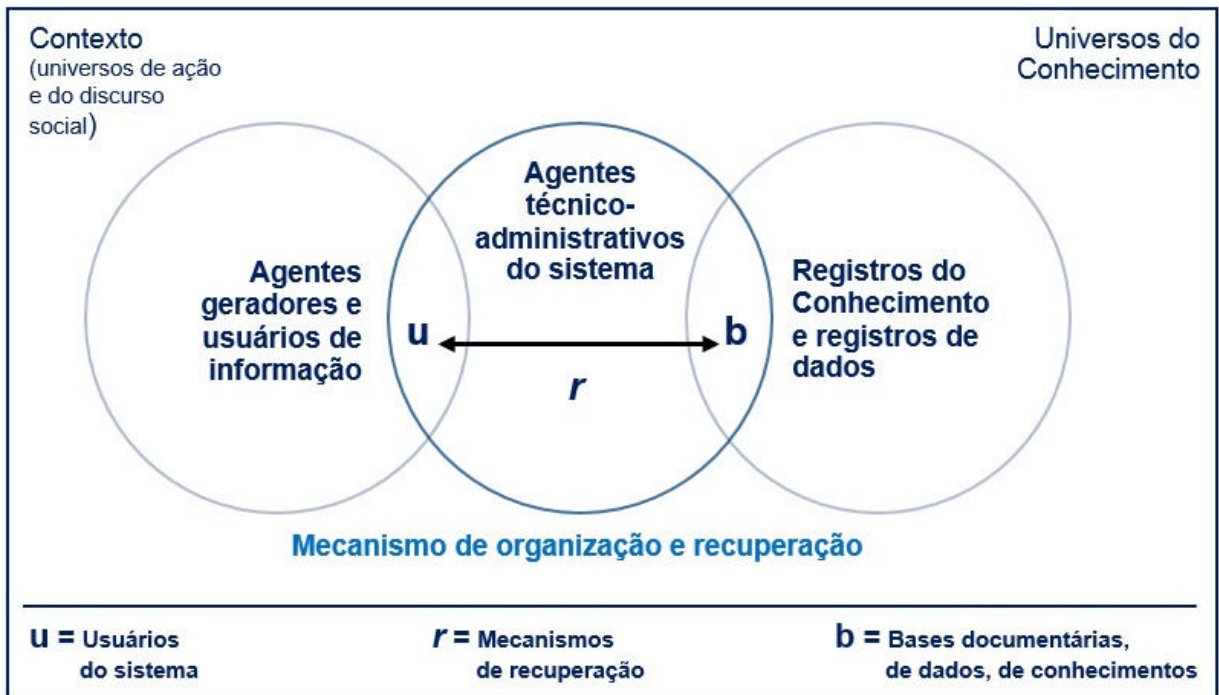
Contexto
(universos de ação e do discurso social)

Universos do Conhecimento

Agentes geradores e usuários de informação

Agentes técnico-administrativos do sistema

Registros do Conhecimento e registros de dados

u

b

r

Mecanismo de organização e recuperação

u = Usuários do sistema

r = Mecanismos de recuperação

b = Bases documentárias, de dados, de conhecimentos